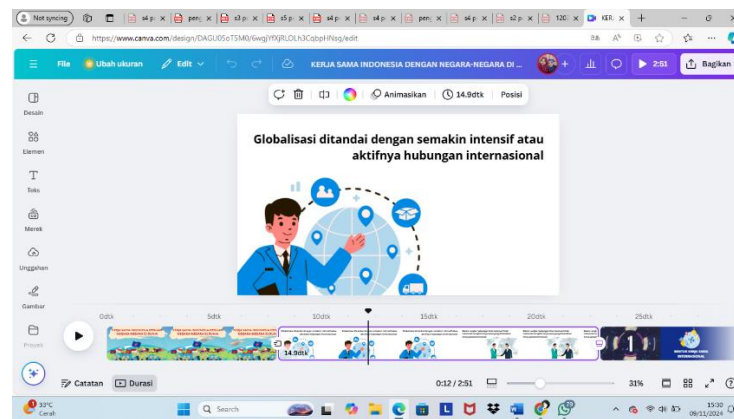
Not syncing
s4 p
pen
s3 p
s5 p
s4 p
s4 p
pen
s4 p
s2 p
120
KER
https://www.canva.com/design/DAGU0SoTSM0/6wgjYfXjRLOLh3CqbpHNsg/edit
File
Ubah ukuran
Edit
KERJA SAMA INDONESIA DENGAN NEGARA-NEGARA DI ...
2:51
Bagikan
Desain
Elemen
Teks
Merek
Unggahan
Gambar
Proyek
Animasikan
14.9dtk
Posisi
Globalisasi ditandai dengan semakin intensif atau aktifnya hubungan internasional
0dtk
5dtk
10dtk
15dtk
20dtk
25dtk
14.9dtk
Catatan
Durasi
0:12 / 2:51
31%
33°C Cerah
Search
15:30 09/11/2024